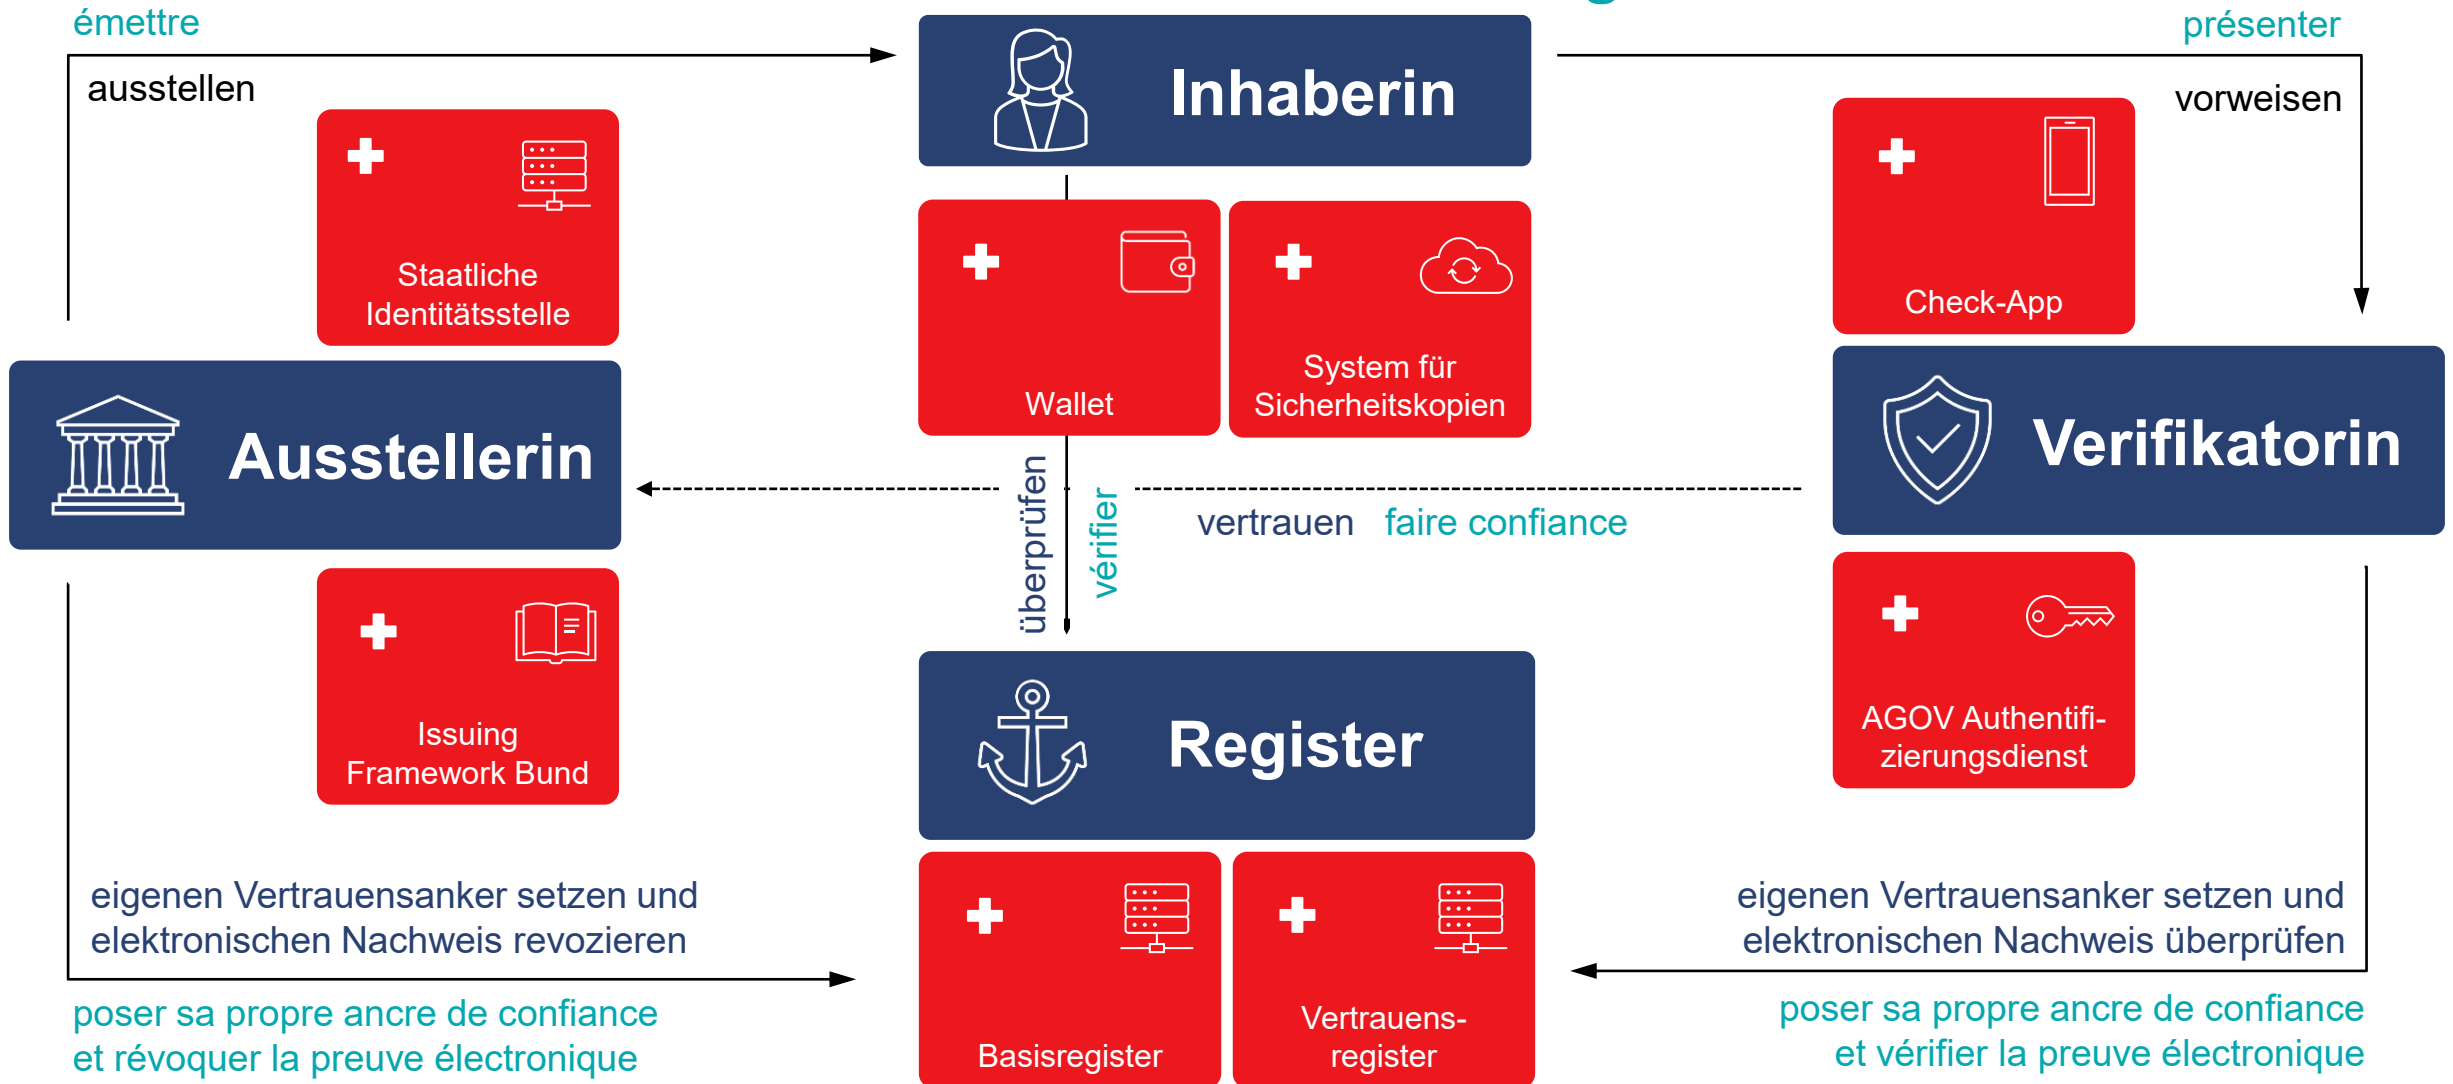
émettre

ausstellen

Staatliche Identitätsstelle

Ausstellerin

Issuing Framework Bund

eigenen Vertrauensanker setzen und elektronischen Nachweis revozieren

poser sa propre ancre de confiance et révoquer la preuve électronique

Inhaberin

Wallet

System für Sicherheitskopien

überprüfen

vérifier

vertrauen faire confiance

Register

Basisregister

Vertrauens-register

présenter

vorweisen

Check-App

Verifikatorin

AGOV Authentifizierungsdienst

eigenen Vertrauensanker setzen und elektronischen Nachweis überprüfen

poser sa propre ancre de confiance et vérifier la preuve électronique